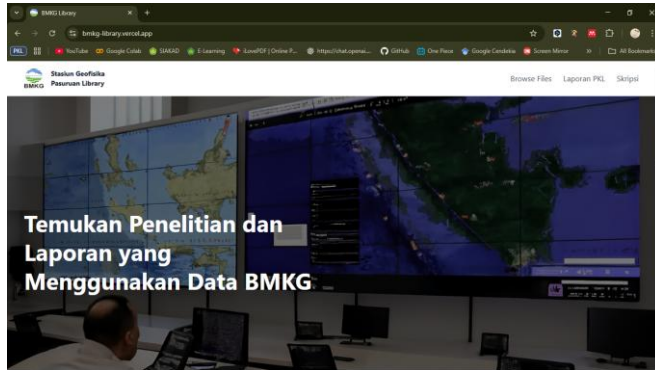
BMKG Library
bmkg-library.vercel.app
PKL YouTube Google Colab SIAKAD E-Learning iLovePDF | Online P... https://chat.openai... GitHub One Piece Google Cendekia Screen Mirror All Bookmarks

BMKG Stasiun Geofisika Pasuruan Library

Browse Files Laporan PKL Skripsi

Temukan Penelitian dan Laporan yang Menggunakan Data BMKG